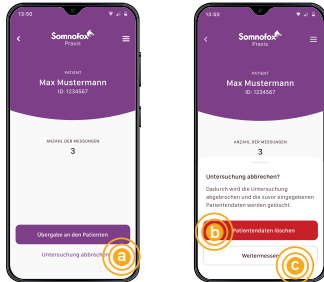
13:50

Somnofox Praxis

Patient
Max Mustermann
ID: 1234567

ANZAHL DER MESSUNGEN
3

Übergabe an den Patienten

Untersuchung abbrechen

a

13:50

Somnofox Praxis

Patient
Max Mustermann
ID: 1234567

ANZAHL DER MESSUNGEN
3

Untersuchung abbrechen?

Dadurch wird die Untersuchung abgebrochen und die zuvor eingegebenen Patientendaten werden gelöscht.

b

Patientendaten löschen

Weitermessen

c